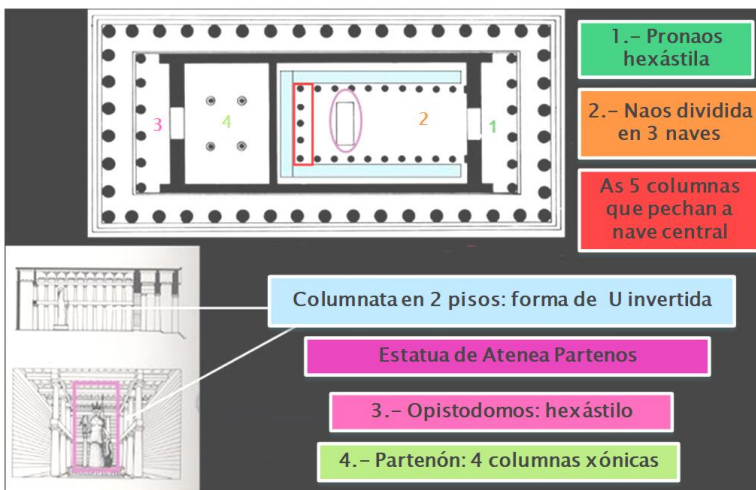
3

4

2

1

1.- Pronaos hexástila

2.- Naos dividida en 3 naves

As 5 columnas que pechan a nave central

Columnata en 2 pisos: forma de U invertida

Estatua de Atenea Partenos

3.- Opistodomos: hexástilo

4.- Partenón: 4 columnas xónicas